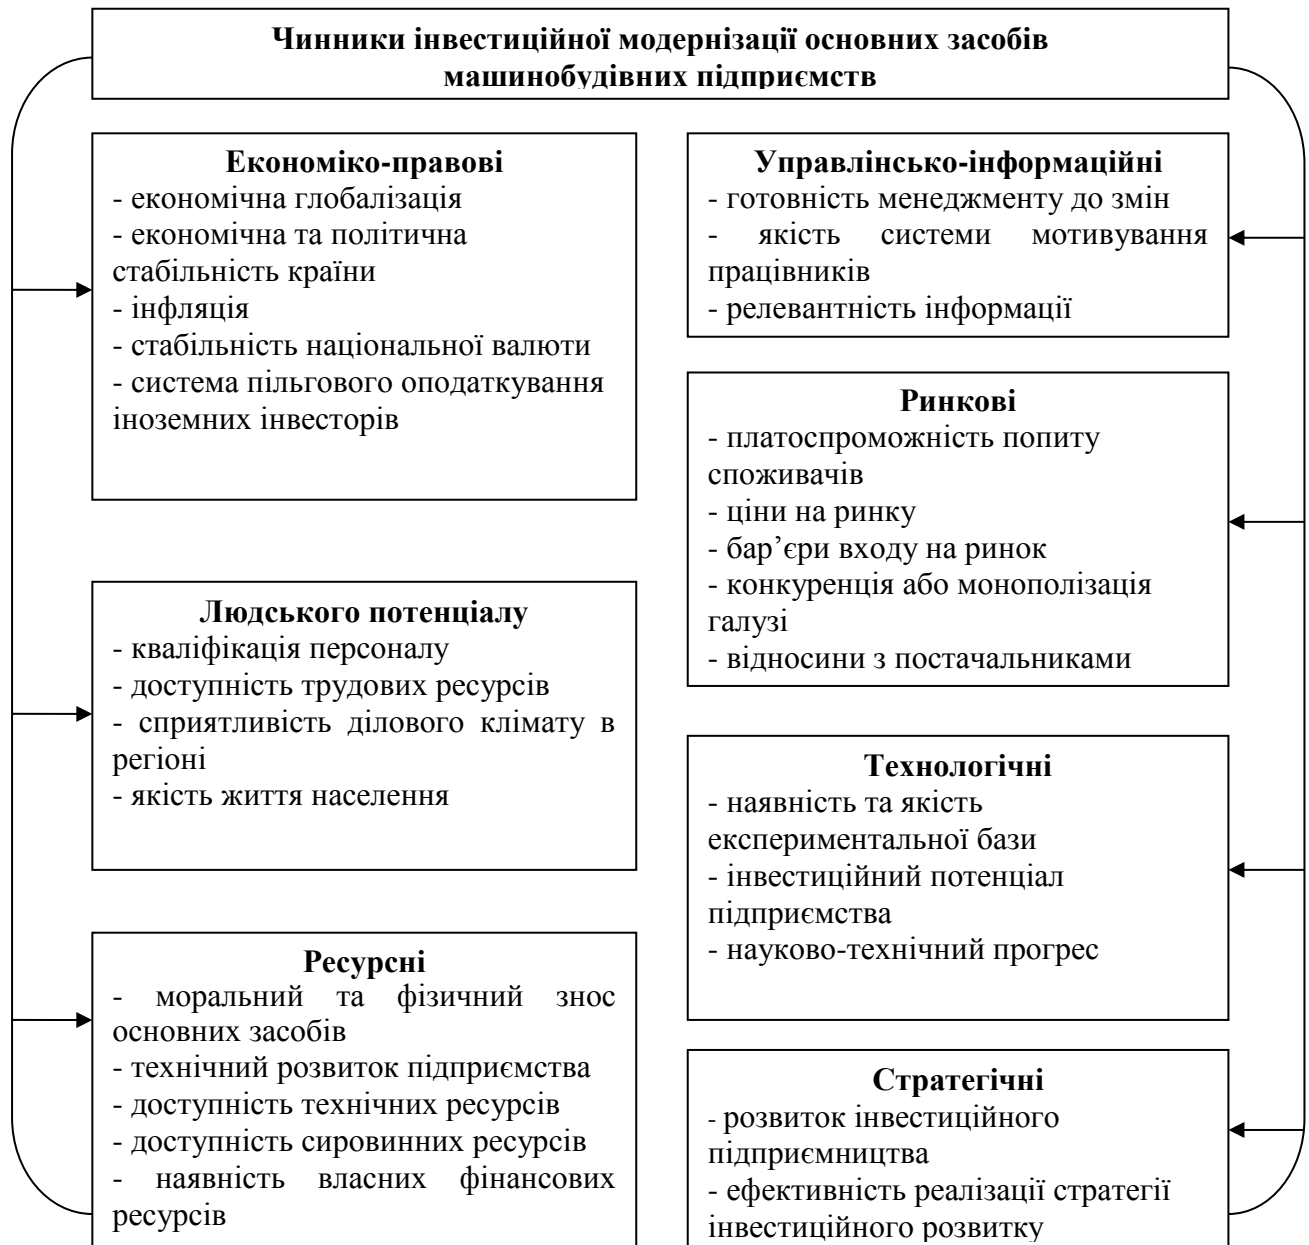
**Чинники інвестиційної модернізації основних засобів машинобудівних підприємств**

**Економіко-правові**
- економічна глобалізація
- економічна та політична стабільність країни
- інфляція
- стабільність національної валюти
- система пільгового оподаткування іноземних інвесторів

**Людського потенціалу**
- кваліфікація персоналу
- доступність трудових ресурсів
- сприятливість ділового клімату в регіоні
- якість життя населення

**Ресурсні**
- моральний та фізичний знос основних засобів
- технічний розвиток підприємства
- доступність технічних ресурсів
- доступність сировинних ресурсів
- наявність власних фінансових ресурсів

**Управлінсько-інформаційні**
- готовність менеджменту до змін
- якість системи мотивування працівників
- релевантність інформації

**Ринкові**
- платоспроможність попиту споживачів
- ціни на ринку
- бар'єри входу на ринок
- конкуренція або монополізація галузі
- відносини з постачальниками

**Технологічні**
- наявність та якість експериментальної бази
- інвестиційний потенціал підприємства
- науково-технічний прогрес

**Стратегічні**
- розвиток інвестиційного підприємництва
- ефективність реалізації стратегії інвестиційного розвитку